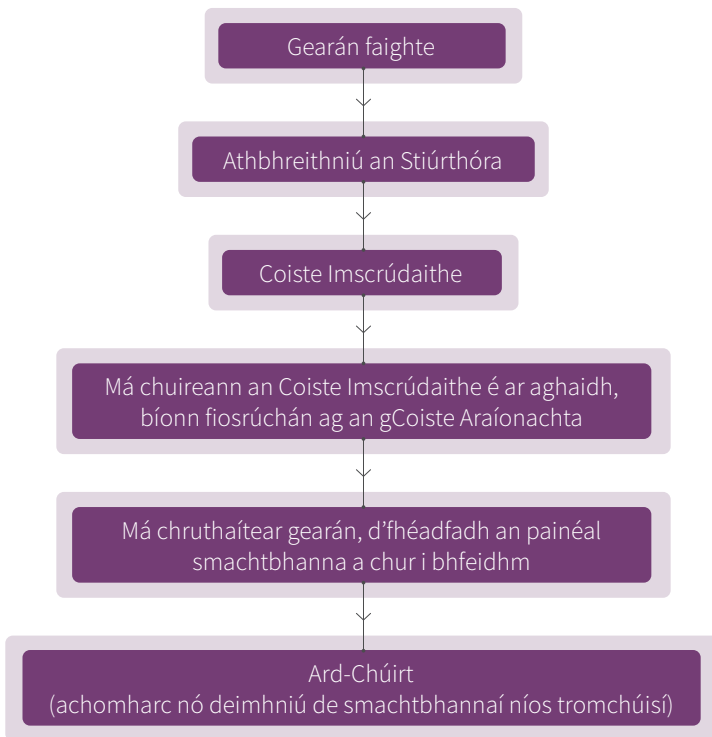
Gearán faighte

Athbhreithniú an Stiúrthóra

Coiste Imscrúdaithe

Má chuireann an Coiste Imscrúdaithe é ar aghaidh, bíonn fiosrúchán ag an gCoiste Araíonachta

Má chruthaítear gearán, d'fhéadfadh an painéal smachtbhanna a chur i bhfeidhm

Ard-Chúirt
(achomharc nó deimhniú de smachtbhannaí níos tromchúisí)